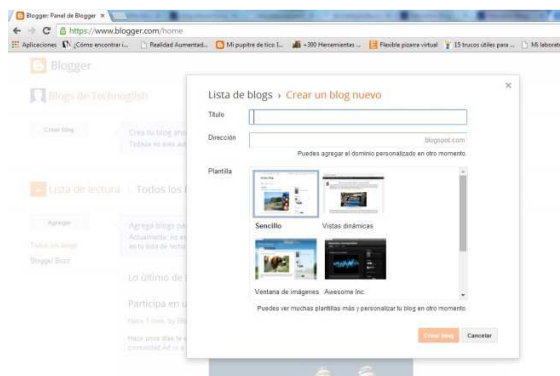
Blogger: Panel de Blogger ×

https://www.blogger.com/home

Aplicaciones ¿Cómo encontrar i... Realidad Aumentad... Mi pupitre de tico I... +300 Herramientas ... Flexible pizarra virtual 15 trucos útiles para ... Mi laborat

Blogger

Blogs de Techenglish

Crear blog

Crea tu blog ah
Todavía no eres ad

Lista de lectura Todos los

Agregar

Agrega blogs pa
Actualmente, no e
en tu lista de lectur

Todos los blogs
Blogger Buzz

Lo último de

Participa en u

Hace 1 mes, by Bl

Hace unos días te a
posibilidad AdS si a

Lista de blogs › Crear un blog nuevo

×

Título

Dirección

.blogspot.com

Puedes agregar el dominio personalizado en otro momento.

Plantilla

Sencillo

Vistas dinámicas

Ventana de imágenes

Awesome Inc.

Puedes ver muchas plantillas más y personalizar tu blog en otro momento.

Crear blog

Cancelar